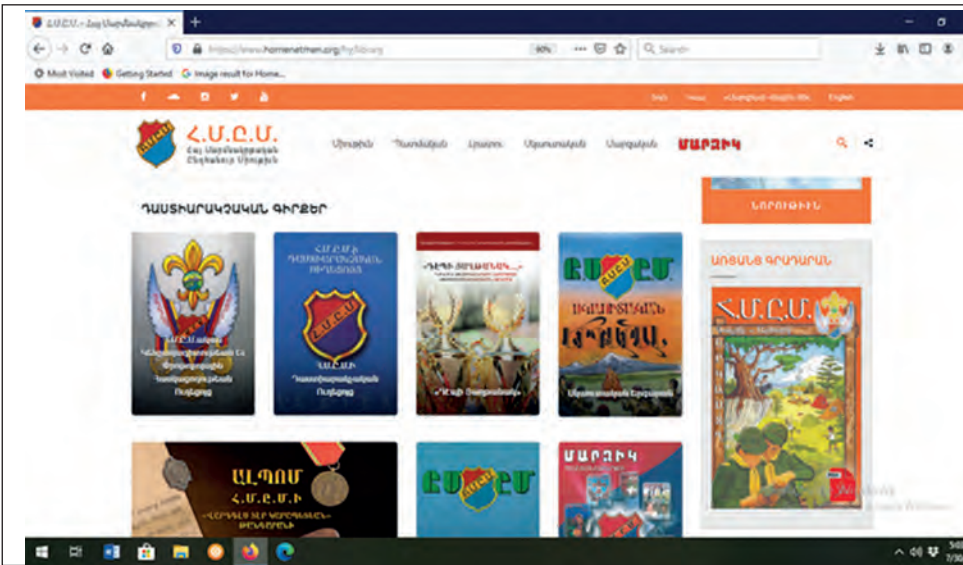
Հ.Մ.Ը.Մ. - Հայ Մարմնակրթ... ×
+
https://www.homenetmen.org/hy/library
90%
Search
Most Visited
Getting Started
Image result for Home...
Հ.Մ.Ը.Մ.
Հայ Մարմնակրթական Ընդհանուր Միութիւն
Միութիւն
Լուրեր
Մարզական
Մարզիկ
ՄԱՐԶԻԿ
ՆՈՐՈՒԹԻՒՆ
ԴԱՍՏԻԱՐԱԿՉԱԿԱՆ ԳԻՐՔԵՐ
ՄԻՋՆԱԿԱՆ ԳՐԱԴԱՐԱՆ
Հ.Մ.Ը.Մ.
ԸՄ
ԸՄ
ԱԼԲՈՄ
Հ.Մ.Ը.Մ.-Ի
ՄԱՐԶԻԿ
Հ.Մ.Ը.Մ.